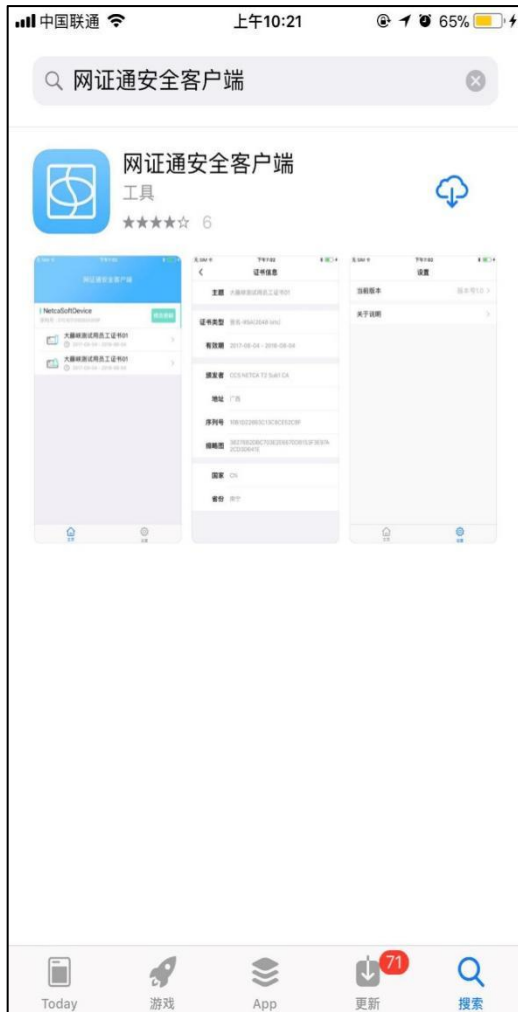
中国联通 上午10:21 65%

网证通安全客户端

网证通安全客户端
工具
★★★★☆ 6

网证通安全客户端
NetcaSoftDevice
大藤峡测试用员工证书01
大藤峡测试用员工证书01

证书信息
主题 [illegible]
证书类型 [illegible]
有效期 2017-08-04 - 2018-08-04
颁发者 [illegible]
地址 广西
序列号 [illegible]
指纹图 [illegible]
国家 CN
省份 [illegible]

设置
当前版本 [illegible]
关于说明

Today 游戏 App 71 更新 搜索